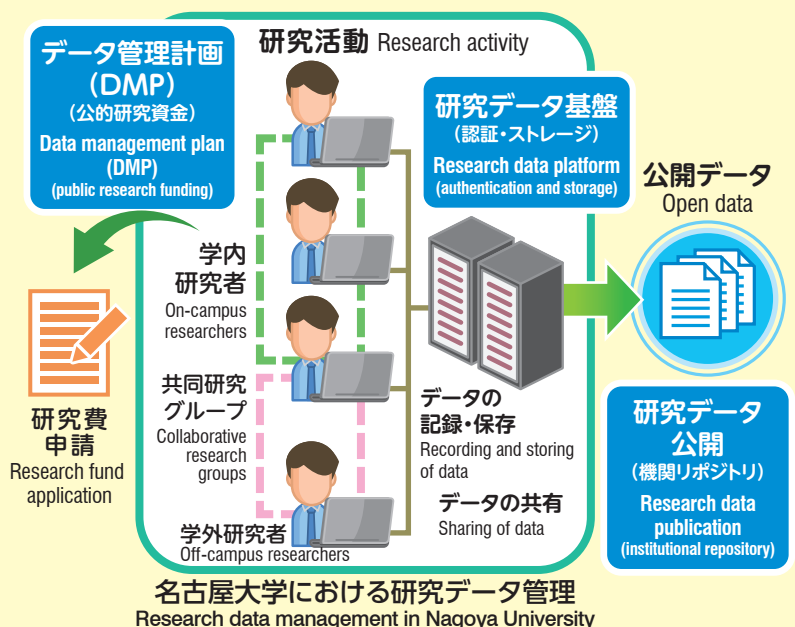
データ管理計画
（DMP）
（公的研究資金）
Data management plan
(DMP)
(public research funding)

研究活動 Research activity

研究データ基盤
（認証・ストレージ）
Research data platform
(authentication and storage)

公開データ
Open data

学内
研究者
On-campus
researchers

共同研究
グループ
Collaborative
research
groups

学外研究者
Off-campus researchers

研究費
申請
Research fund
application

データの
記録・保存
Recording and storing
of data

データの共有
Sharing of data

研究データ
公開
（機関リポジトリ）
Research data
publication
(institutional repository)

名古屋大学における研究データ管理
Research data management in Nagoya University